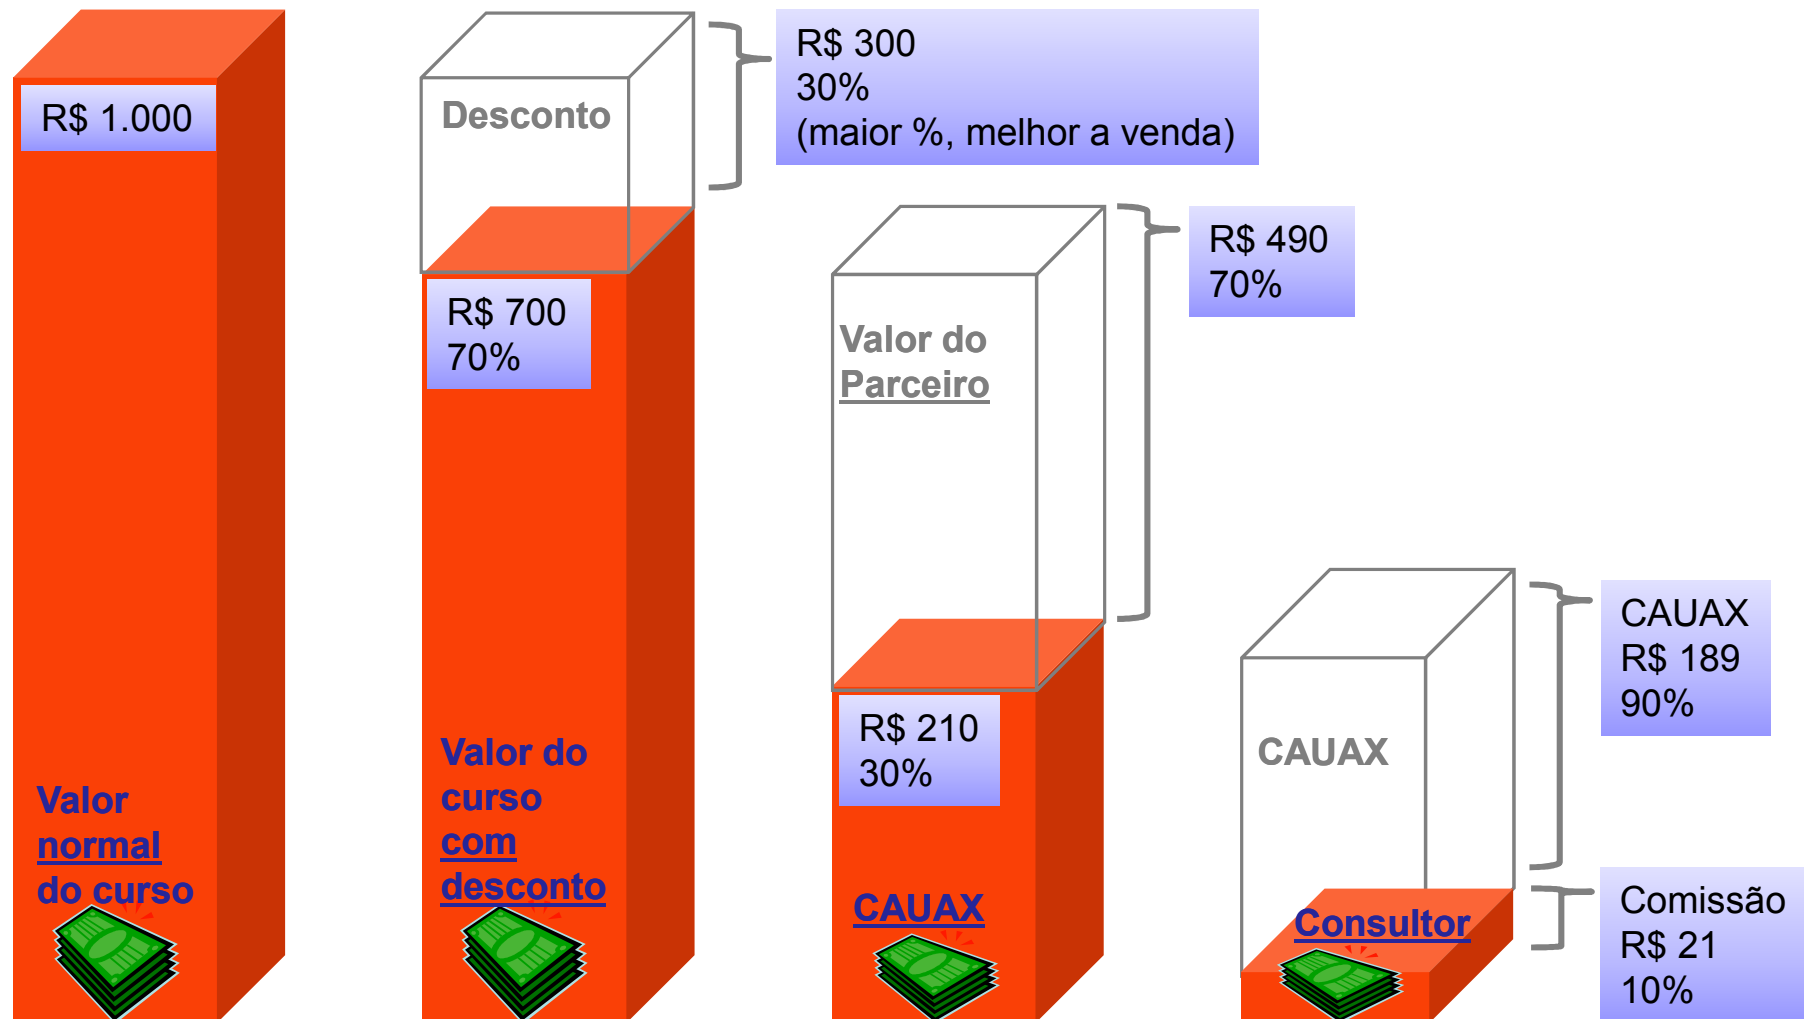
R$ 1.000

Valor normal do curso

Desconto

R$ 300
30%
(maior %, melhor a venda)

R$ 700
70%

Valor do curso com desconto

Valor do Parceiro

R$ 490
70%

R$ 210
30%

CAUAX

CAUAX

CAUAX
R$ 189
90%

Consultor

Comissão
R$ 21
10%